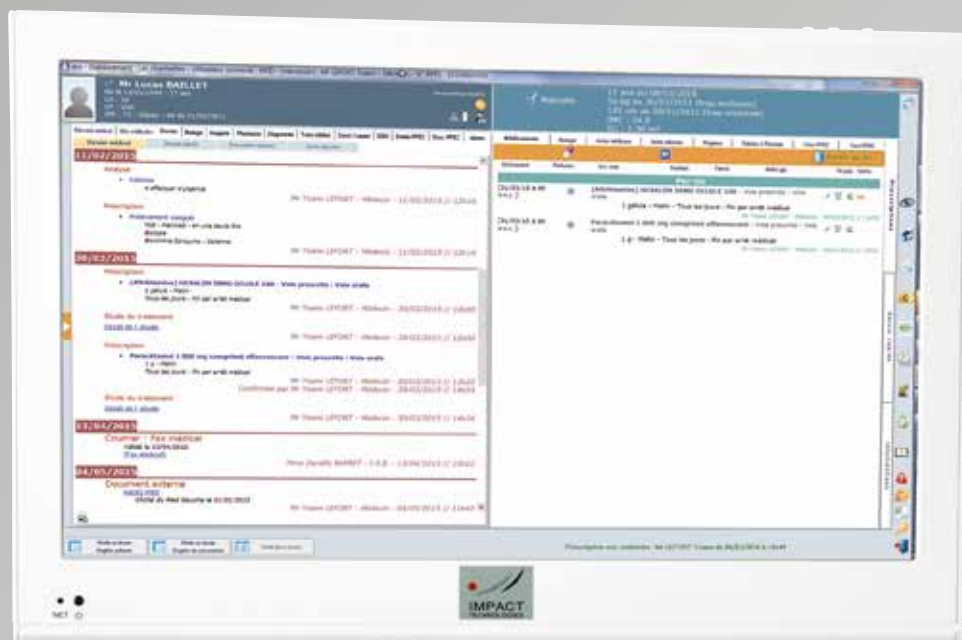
Mr Lucas BAILLET

Prescription

11/02/2015

Analyse

Prescription

30/03/2015

Prescription

Suivi du traitement

Prescription

Suivi du traitement

13/04/2015

Courrier : Fax médical

04/05/2015

Document externe

Médicaments

Per os

IMPACT